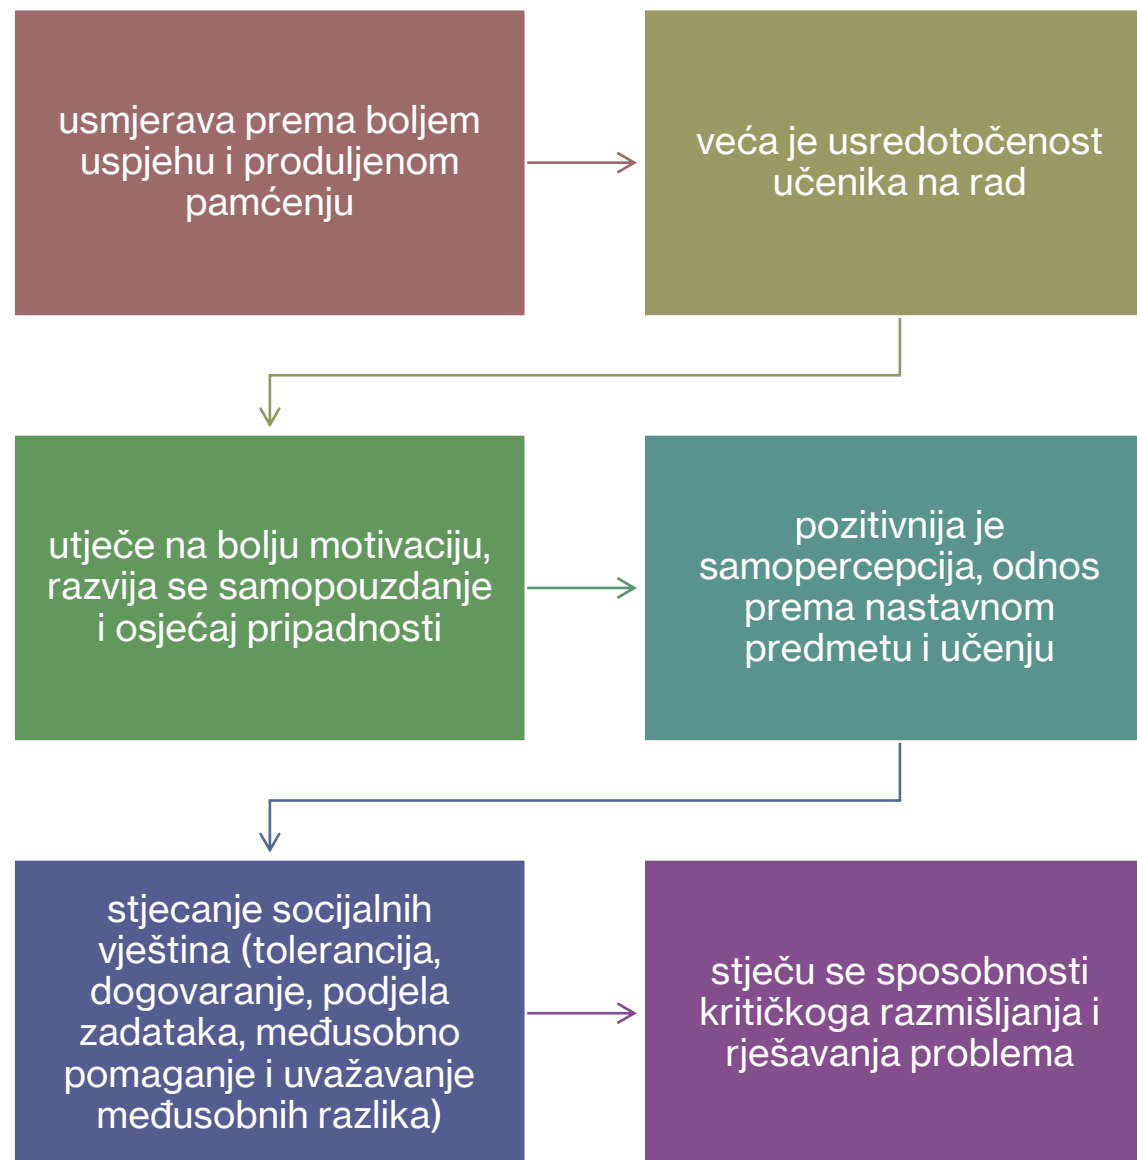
usmjerava prema boljem uspjehu i produljenom pamćenju

veća je usredotočenost učenika na rad

utječe na bolju motivaciju, razvija se samopouzdanje i osjećaj pripadnosti

pozitivnija je samopercepcija, odnos prema nastavnom predmetu i učenju

stjecanje socijalnih vještina (tolerancija, dogovaranje, podjela zadataka, međusobno pomaganje i uvažavanje međusobnih razlika)

stječu se sposobnosti kritičkoga razmišljanja i rješavanja problema